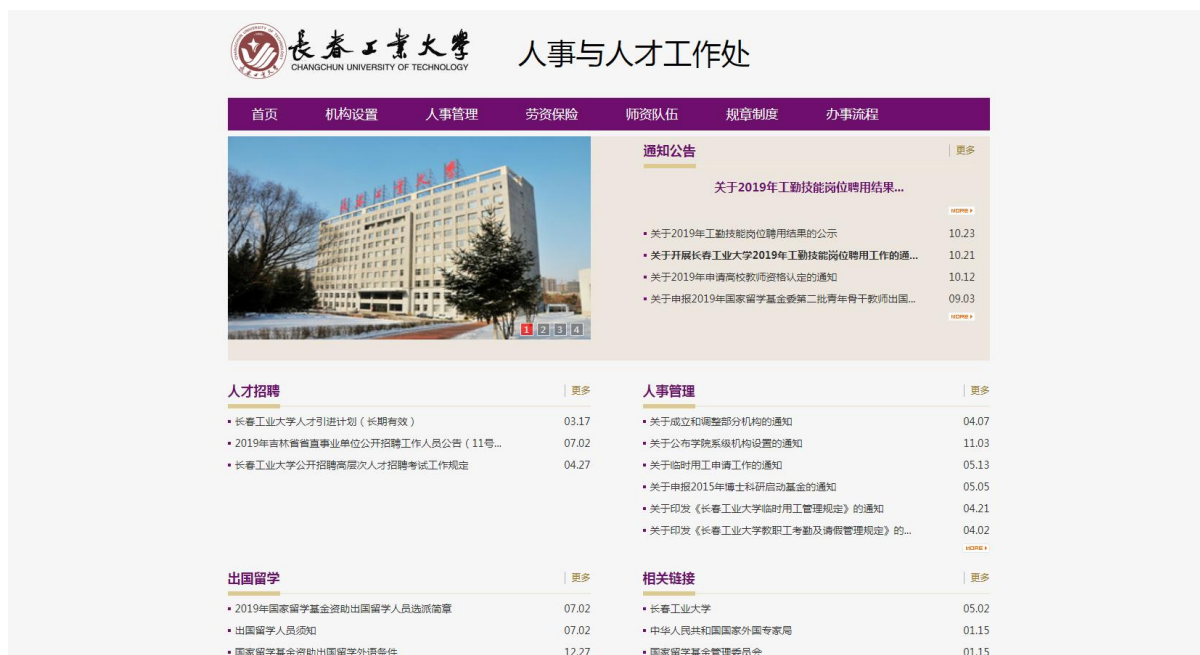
長春工業大學
CHANGCHUN UNIVERSITY OF TECHNOLOGY
人事与人才工作处

首页 机构设置 人事管理 劳资保险 师资队伍 规章制度 办事流程

1 2 3 4

通知公告 | 更多

关于2019年工勤技能岗位聘用结果...

MORE

▪ 关于2019年工勤技能岗位聘用结果的公示 10.23
▪ 关于开展长春工业大学2019年工勤技能岗位聘用工作的通... 10.21
▪ 关于2019年申请高校教师资格认定的通知 10.12
▪ 关于申报2019年国家留学基金委第二批青年骨干教师出国... 09.03

MORE

人才招聘 | 更多

▪ 长春工业大学人才引进计划（长期有效） 03.17
▪ 2019年吉林省省直事业单位公开招聘工作人员公告（11号... 07.02
▪ 长春工业大学公开招聘高层次人才招聘考试工作规定 04.27

人事管理 | 更多

▪ 关于成立和调整部分机构的通知 04.07
▪ 关于公布学院系级机构设置的通知 11.03
▪ 关于临时用工申请工作的通知 05.13
▪ 关于申报2015年博士科研启动基金的通知 05.05
▪ 关于印发《长春工业大学临时用工管理规定》的通知 04.21
▪ 关于印发《长春工业大学教职工考勤及请假管理规定》的... 04.02

MORE

出国留学 | 更多

▪ 2019年国家留学基金资助出国留学人员选派简章 07.02
▪ 出国留学人员须知 07.02
▪ 国家留学基金资助出国留学外语条件 12.27

相关链接 | 更多

▪ 长春工业大学 05.02
▪ 中华人民共和国国家外国专家局 01.15
▪ 国家留学基金管理委员会 01.15